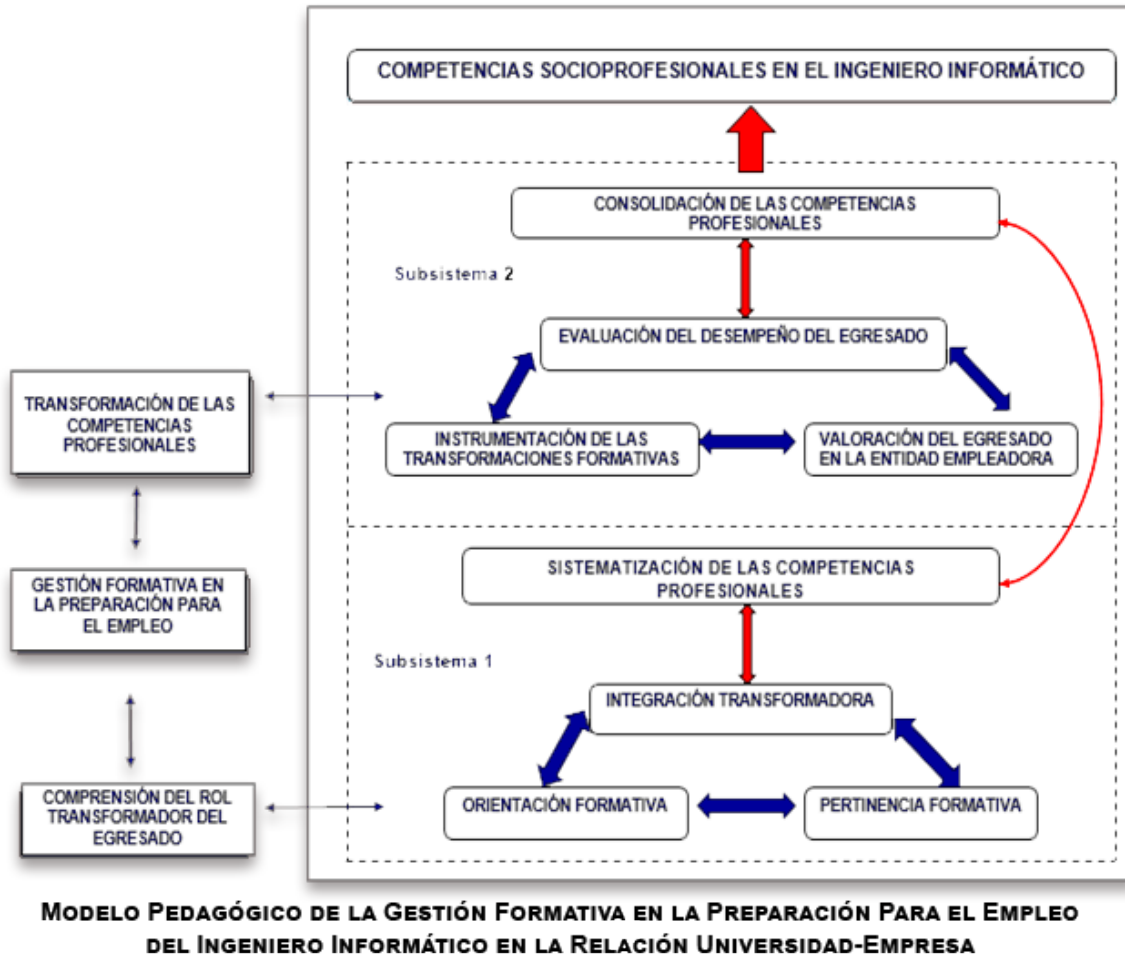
COMPETENCIAS SOCIOPROFESIONALES EN EL INGENIERO INFORMÁTICO

CONSOLIDACIÓN DE LAS COMPETENCIAS PROFESIONALES

Subsistema 2

EVALUACIÓN DEL DESEMPEÑO DEL EGRESADO

INSTRUMENTACIÓN DE LAS TRANSFORMACIONES FORMATIVAS

VALORACIÓN DEL EGRESADO EN LA ENTIDAD EMPLEADORA

SISTEMATIZACIÓN DE LAS COMPETENCIAS PROFESIONALES

Subsistema 1

INTEGRACIÓN TRANSFORMADORA

ORIENTACIÓN FORMATIVA

PERTINENCIA FORMATIVA

TRANSFORMACIÓN DE LAS COMPETENCIAS PROFESIONALES

GESTIÓN FORMATIVA EN LA PREPARACIÓN PARA EL EMPLEO

COMPRENSIÓN DEL ROL TRANSFORMADOR DEL EGRESADO

Modelo Pedagógico de la Gestión Formativa en la Preparación Para el Empleo del Ingeniero Informático en la Relación Universidad-Empresa